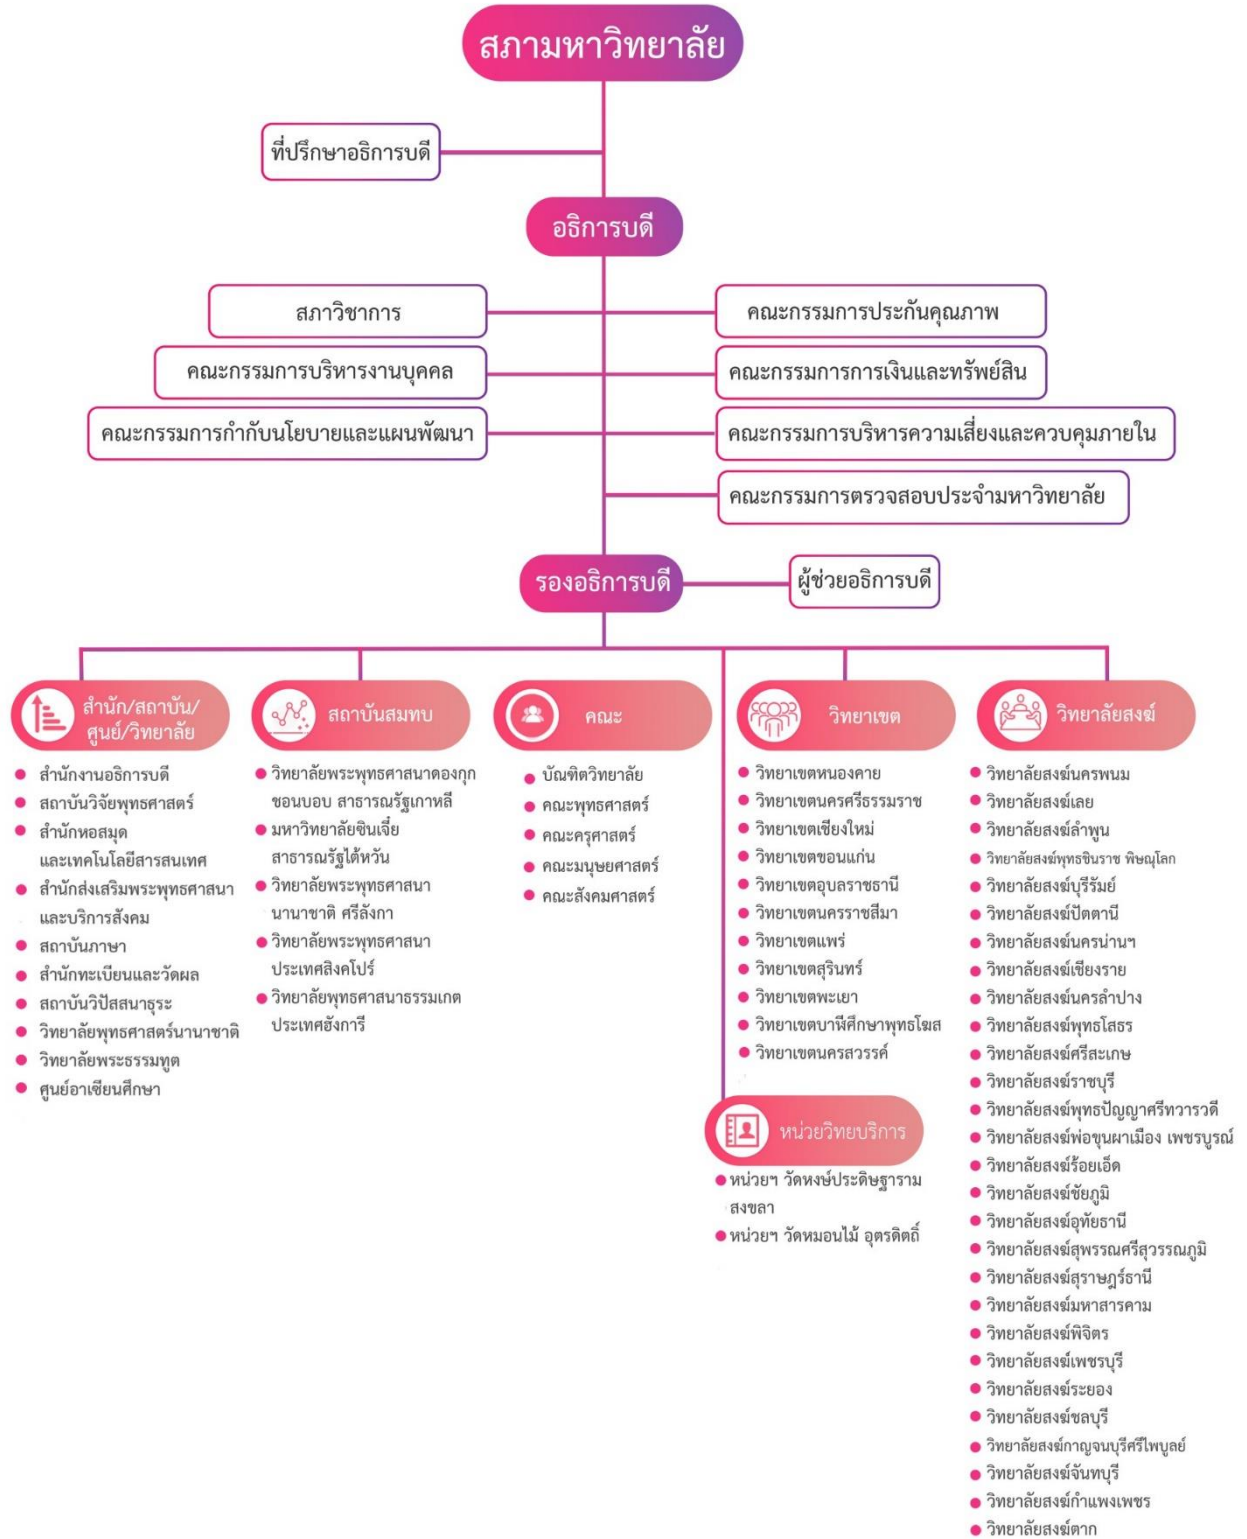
สภามหาวิทยาลัย

ที่ปรึกษาอธิการบดี

อธิการบดี

สภาวิชาการ

คณะกรรมการบริหารงานบุคคล

คณะกรรมการกำกับนโยบายและแผนพัฒนา

คณะกรรมการประกันคุณภาพ

คณะกรรมการการเงินและทรัพย์สิน

คณะกรรมการบริหารความเสี่ยงและควบคุมภายใน

คณะกรรมการตรวจสอบประจำมหาวิทยาลัย

รองอธิการบดี

ผู้ช่วยอธิการบดี

สำนัก/สถาบัน/ศูนย์/วิทยาลัย
- สำนักงานอธิการบดี
- สถาบันวิจัยพุทธศาสตร์
- สำนักหอสมุดและเทคโนโลยีสารสนเทศ
- สำนักส่งเสริมพระพุทธศาสนาและบริการสังคม
- สถาบันภาษา
- สำนักทะเบียนและวัดผล
- สถาบันวิปัสสนาธุระ
- วิทยาลัยพุทธศาสตร์นานาชาติ
- วิทยาลัยพระธรรมทูต
- ศูนย์อาเซียนศึกษา

สถาบันสมทบ
- วิทยาลัยพระพุทธศาสนาดองกุก ชอนบอบ สาธารณรัฐเกาหลี
- มหาวิทยาลัยซินเจี๋ย สาธารณรัฐไต้หวัน
- วิทยาลัยพระพุทธศาสนานานาชาติ ศรีลังกา
- วิทยาลัยพระพุทธศาสนาประเทศสิงคโปร์
- วิทยาลัยพุทธศาสนาธรรมเกตประเทศฮังการี

คณะ
- บัณฑิตวิทยาลัย
- คณะพุทธศาสตร์
- คณะครุศาสตร์
- คณะมนุษยศาสตร์
- คณะสังคมศาสตร์

วิทยาเขต
- วิทยาเขตหนองคาย
- วิทยาเขตนครศรีธรรมราช
- วิทยาเขตเชียงใหม่
- วิทยาเขตขอนแก่น
- วิทยาเขตอุบลราชธานี
- วิทยาเขตนครราชสีมา
- วิทยาเขตแพร่
- วิทยาเขตสุรินทร์
- วิทยาเขตพะเยา
- วิทยาเขตบาฬีศึกษาพุทธโฆส
- วิทยาเขตนครสวรรค์

หน่วยวิทยบริการ
- หน่วยฯ วัดหงษ์ประดิษฐาราม สงขลา
- หน่วยฯ วัดหมอนไม้ อุตรดิตถ์

วิทยาลัยสงฆ์
- วิทยาลัยสงฆ์นครพนม
- วิทยาลัยสงฆ์เลย
- วิทยาลัยสงฆ์ลำพูน
- วิทยาลัยสงฆ์พุทธชินราช พิษณุโลก
- วิทยาลัยสงฆ์บุรีรัมย์
- วิทยาลัยสงฆ์ปัตตานี
- วิทยาลัยสงฆ์นครน่านฯ
- วิทยาลัยสงฆ์เชียงราย
- วิทยาลัยสงฆ์นครลำปาง
- วิทยาลัยสงฆ์พุทธโสธร
- วิทยาลัยสงฆ์ศรีสะเกษ
- วิทยาลัยสงฆ์ราชบุรี
- วิทยาลัยสงฆ์พุทธปัญญาศรีทวารวดี
- วิทยาลัยสงฆ์พ่อขุนผาเมือง เพชรบูรณ์
- วิทยาลัยสงฆ์ร้อยเอ็ด
- วิทยาลัยสงฆ์ชัยภูมิ
- วิทยาลัยสงฆ์อุทัยธานี
- วิทยาลัยสงฆ์สุพรรณศรีสุวรรณภูมิ
- วิทยาลัยสงฆ์สุราษฎร์ธานี
- วิทยาลัยสงฆ์มหาสารคาม
- วิทยาลัยสงฆ์พิจิตร
- วิทยาลัยสงฆ์เพชรบุรี
- วิทยาลัยสงฆ์ระยอง
- วิทยาลัยสงฆ์ชลบุรี
- วิทยาลัยสงฆ์กาญจนบุรีศรีไพบูลย์
- วิทยาลัยสงฆ์จันทบุรี
- วิทยาลัยสงฆ์กำแพงเพชร
- วิทยาลัยสงฆ์ตาก